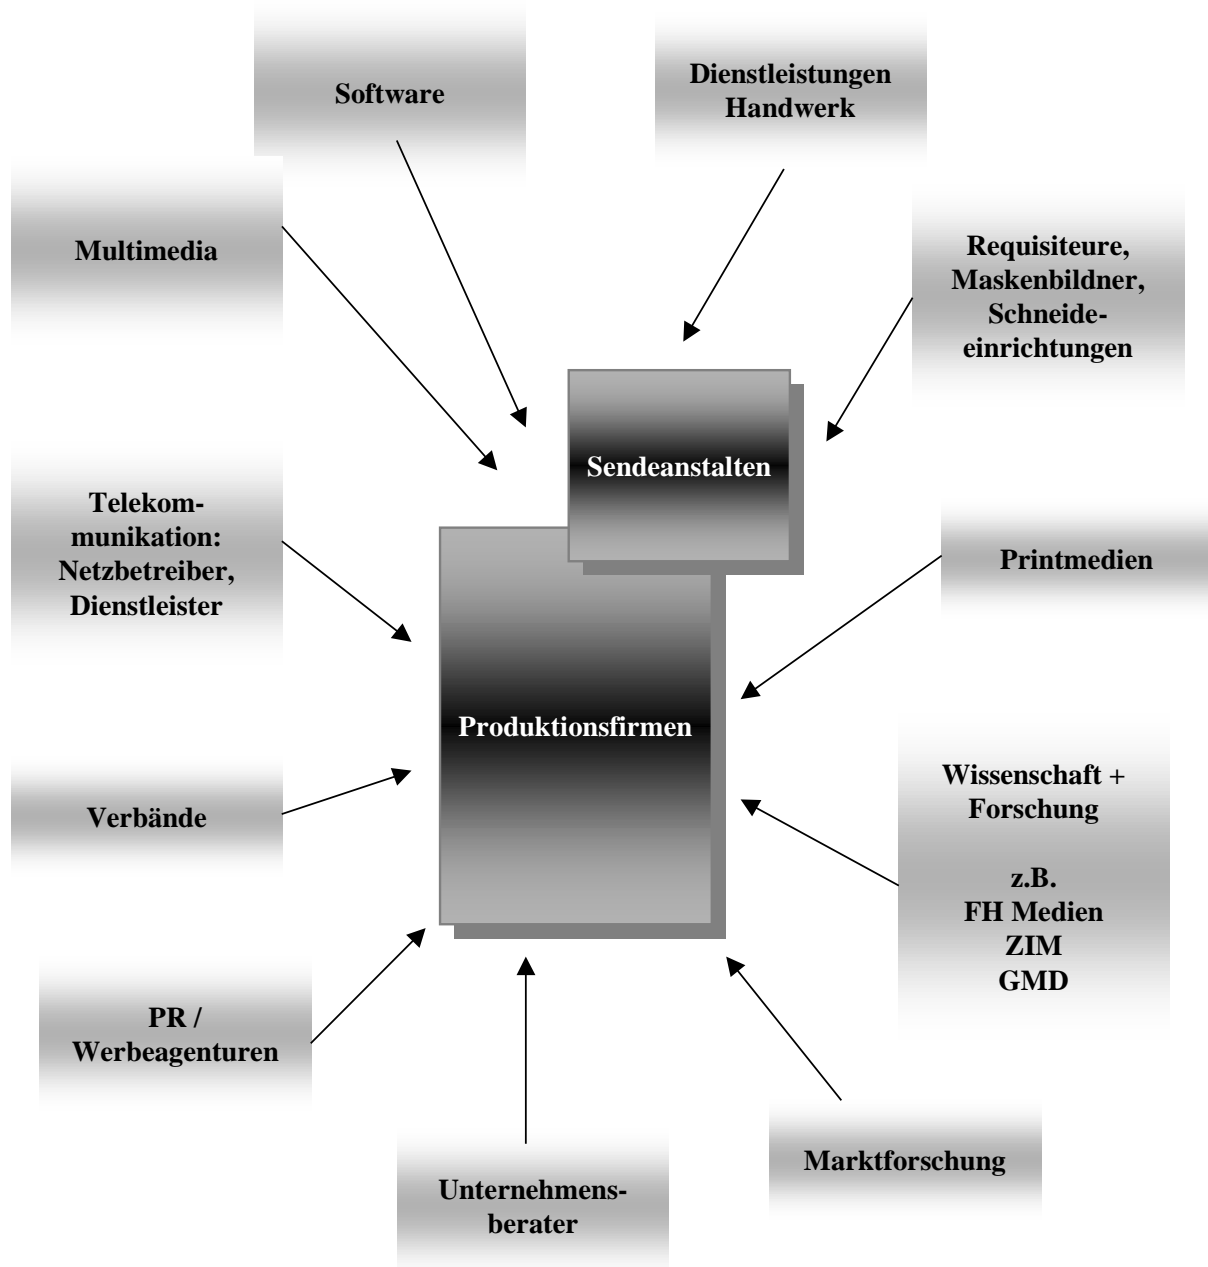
Software

Dienstleistungen Handwerk

Multimedia

Requisiteure, Maskenbildner, Schneideeinrichtungen

Sendeanstalten

Telekommunikation: Netzbetreiber, Dienstleister

Printmedien

Produktionsfirmen

Wissenschaft + Forschung

z.B.
FH Medien
ZIM
GMD

Verbände

PR / Werbeagenturen

Unternehmensberater

Marktforschung